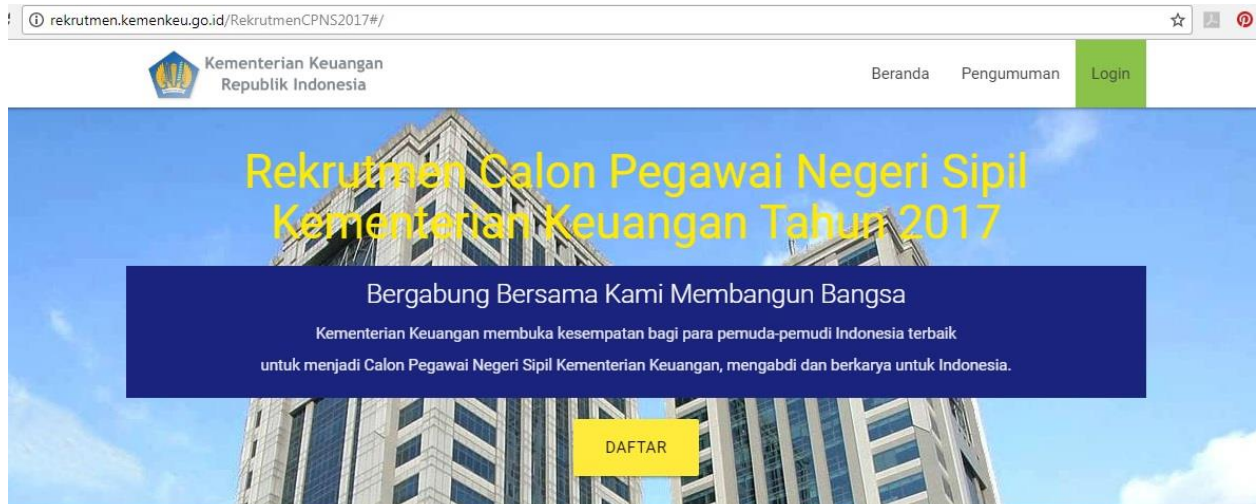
rekrutmen.kemenkeu.go.id/RekrutmenCPNS2017#/

Kementerian Keuangan
Republik Indonesia

Beranda Pengumuman Login

Rekrutmen Calon Pegawai Negeri Sipil Kementerian Keuangan Tahun 2017

Bergabung Bersama Kami Membangun Bangsa

Kementerian Keuangan membuka kesempatan bagi para pemuda-pemudi Indonesia terbaik untuk menjadi Calon Pegawai Negeri Sipil Kementerian Keuangan, mengabdi dan berkarya untuk Indonesia.

DAFTAR